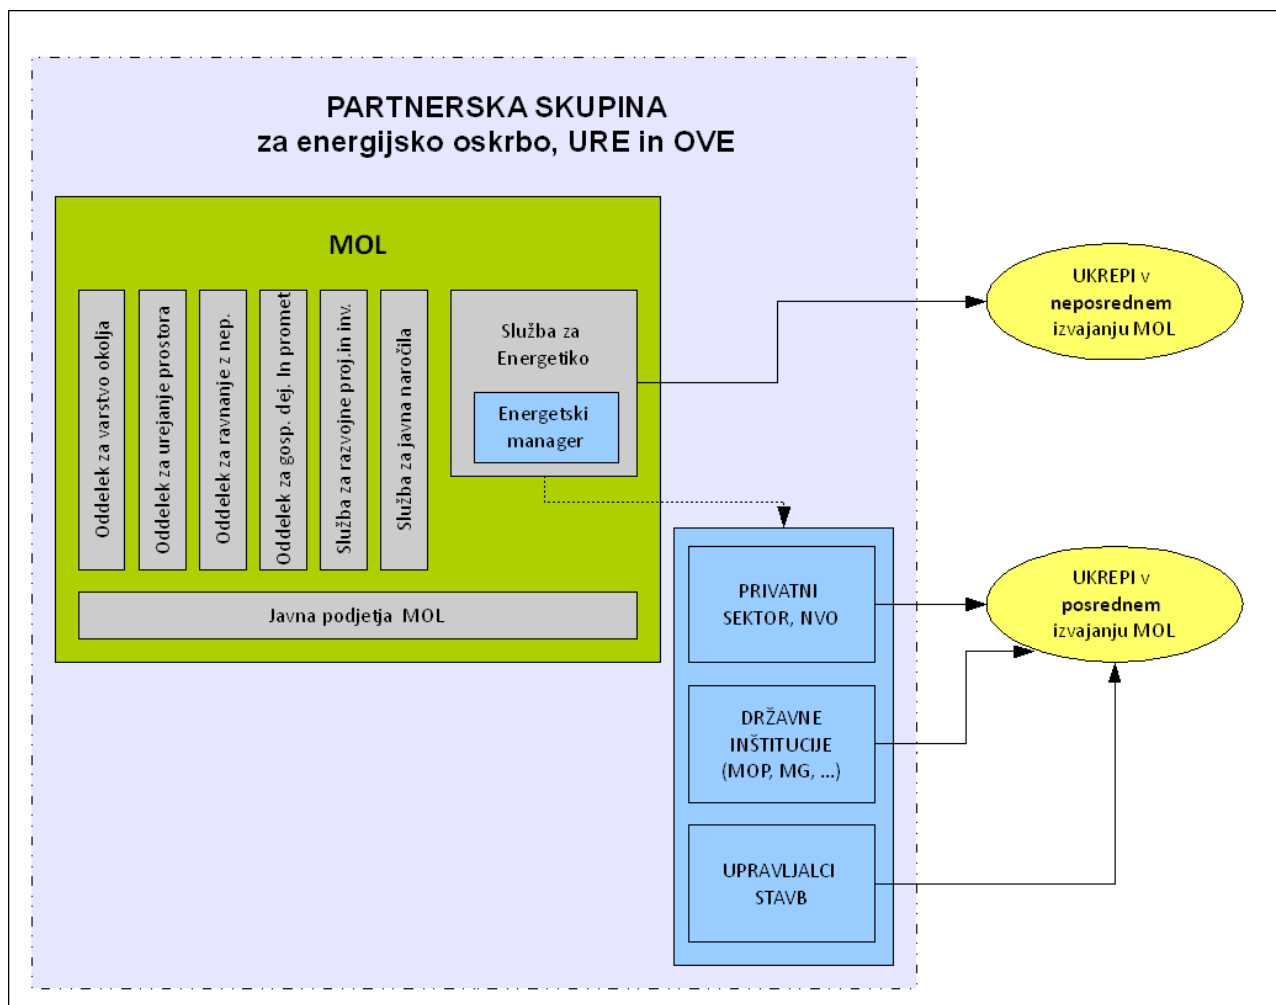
PARTNERSKA SKUPINA
za energijsko oskrbo, URE in OVE

MOL

Oddelek za varstvo okolja

Oddelek za urejanje prostora

Oddelek za ravnanje z nep.

Oddelek za gosp. dej. In promet

Služba za razvojne proj.in inv.

Služba za javna naročila

Služba za Energetiko

Energetski manager

Javna podjetja MOL

UKREPI v neposrednem izvajanju MOL

PRIVATNI SEKTOR, NVO

DRŽAVNE INŠTITUCIJE (MOP, MG, ...)

UPRAVLJALCI STAVB

UKREPI v posrednem izvajanju MOL